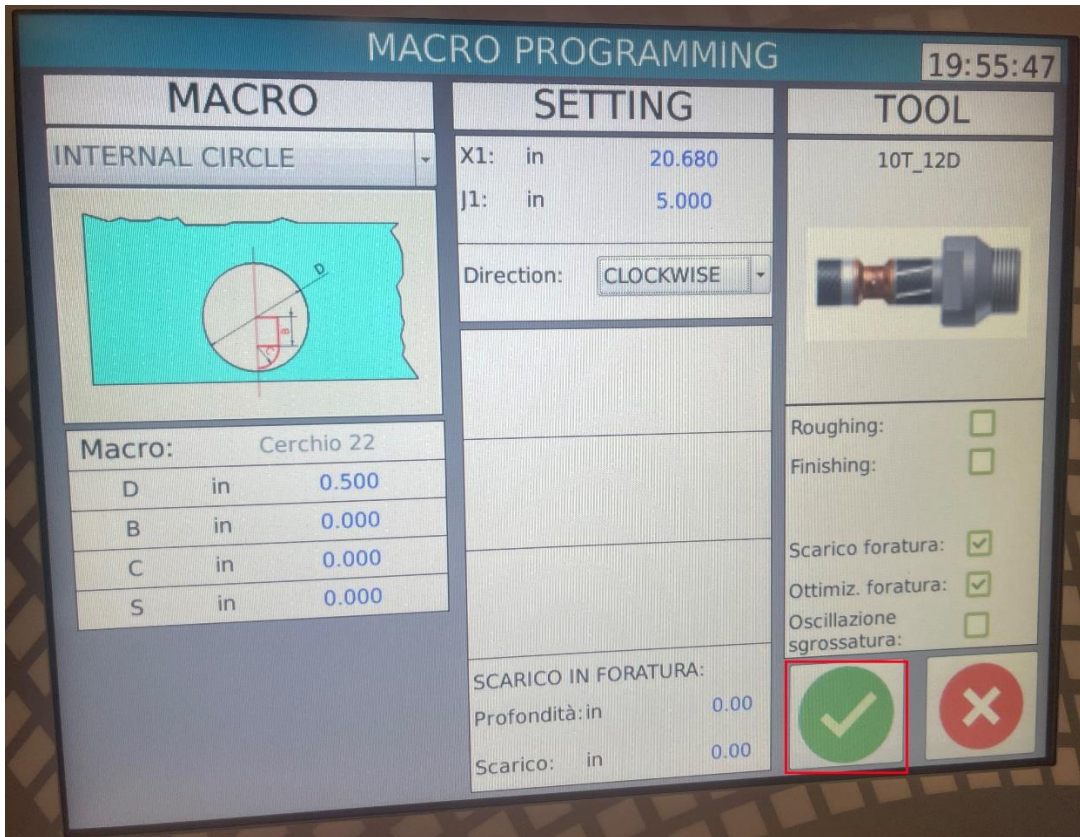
MACRO PROGRAMMING

19:55:47

MACRO

INTERNAL CIRCLE

D

B

Macro: Cerchio 22

| | | |
|---|---|---|
| D | in | 0.500 |
| B | in | 0.000 |
| C | in | 0.000 |
| S | in | 0.000 |

SETTING

X1: in 20.680
J1: in 5.000

Direction: CLOCKWISE

SCARICO IN FORATURA:
Profondità: in 0.00
Scarico: in 0.00

TOOL

10T_12D

Roughing:
Finishing:

Scarico foratura:
Ottimiz. foratura:
Oscillazione sgrossatura: